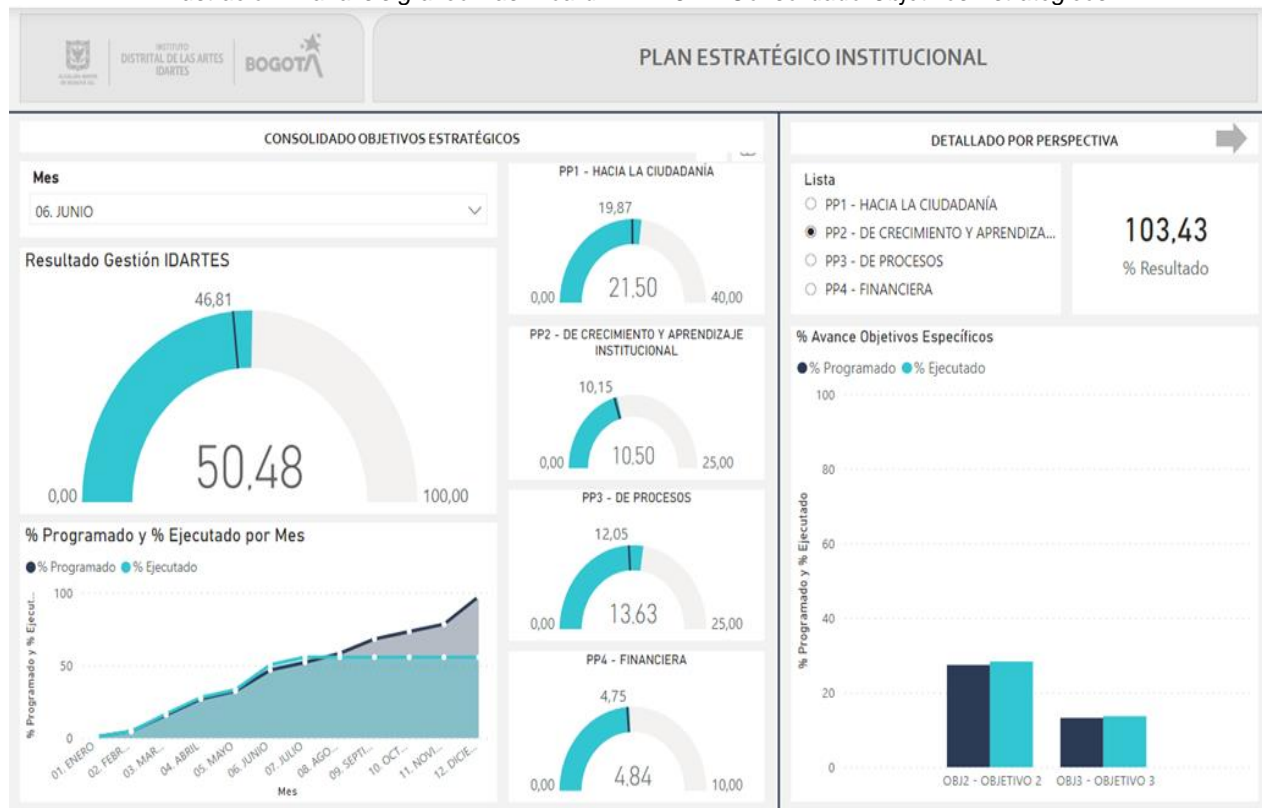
INSTITUTO DISTRITAL DE LAS ARTES IDARTES

BOGOTÁ

PLAN ESTRATÉGICO INSTITUCIONAL

CONSOLIDADO OBJETIVOS ESTRATÉGICOS

Mes

06. JUNIO

Resultado Gestión IDARTES

46,81

50,48

0,00

100,00

% Programado y % Ejecutado por Mes

% Programado % Ejecutado

100

50

0

% Programado y % Ejecut...

01. ENERO 02. FEBR... 03. MAR... 04. ABRIL 05. MAYO 06. JUNIO 07. JULIO 08. AGO... 09. SEPTI... 10. OCT... 11. NOVI... 12. DICIE...

Mes

PP1 - HACIA LA CIUDADANÍA

19,87

21,50

0,00

40,00

PP2 - DE CRECIMIENTO Y APRENDIZAJE INSTITUCIONAL

10,15

10,50

0,00

25,00

PP3 - DE PROCESOS

12,05

13,63

0,00

25,00

PP4 - FINANCIERA

4,75

4,84

0,00

10,00

DETALLADO POR PERSPECTIVA

Lista

PP1 - HACIA LA CIUDADANÍA

PP2 - DE CRECIMIENTO Y APRENDIZA...

PP3 - DE PROCESOS

PP4 - FINANCIERA

103,43

% Resultado

% Avance Objetivos Específicos

% Programado % Ejecutado

100

80

60

40

20

0

% Programado y % Ejecutado

OBJ2 - OBJETIVO 2

OBJ3 - OBJETIVO 3